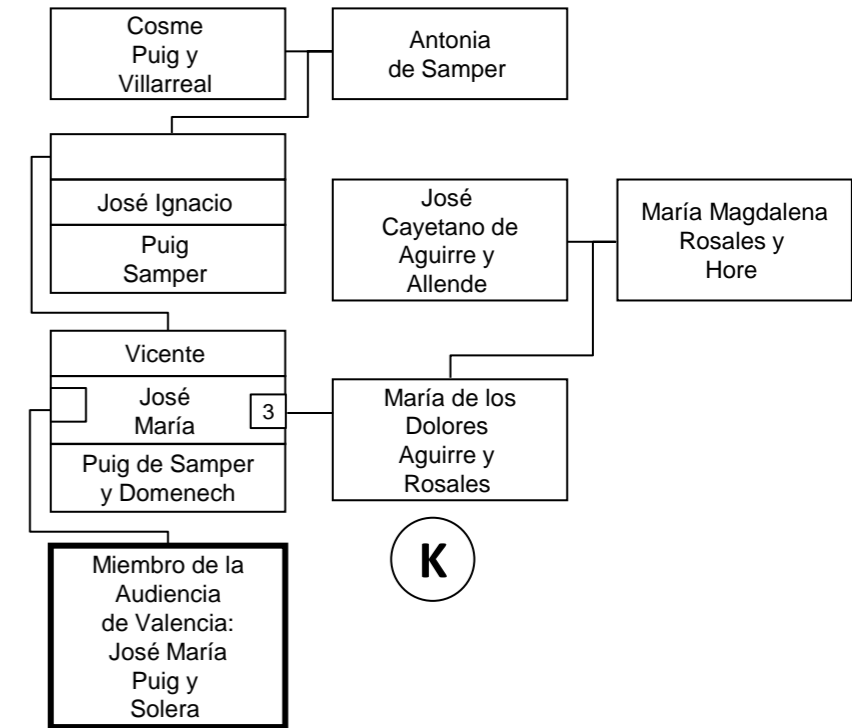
Cosme
Puig y
Villarreal

Antonia
de Samper

José Ignacio

Puig
Samper

José
Cayetano de
Aguirre y
Allende

María Magdalena
Rosales y
Hore

Vicente

José
María

3

Puig de Samper
y Domenech

María de los
Dolores
Aguirre y
Rosales

K

Miembro de la
Audiencia
de Valencia:
José María
Puig y
Solera